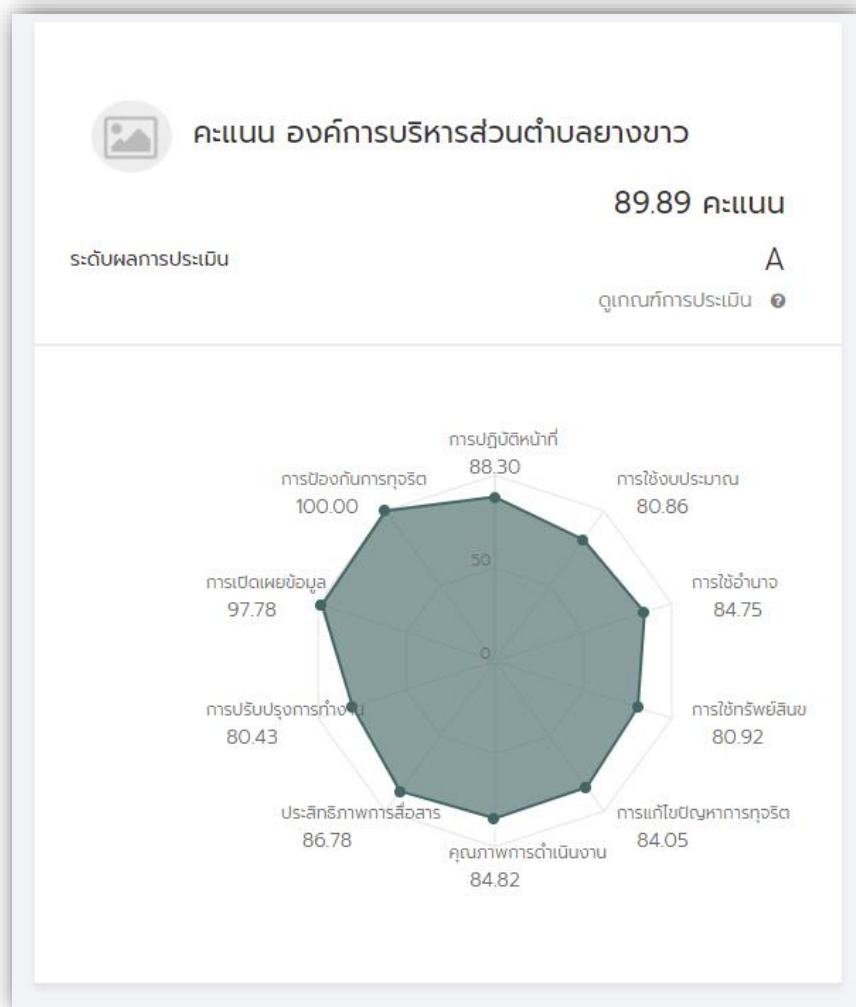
คะแนน องค์การบริหารส่วนตำบลยางขาว

89.89 คะแนน

ระดับผลการประเมิน

A

ดูเกณฑ์การประเมิน

การปฏิบัติหน้าที่
88.30

การใช้งบประมาณ
80.86

การใช้อำนาจ
84.75

การใช้ทรัพย์สินข
80.92

การแก้ไขปัญหาการทุจริต
84.05

คุณภาพการดำเนินงาน
84.82

ประสิทธิภาพการสื่อสาร
86.78

การปรับปรุงการทำงาน
80.43

การเปิดเผยข้อมูล
97.78

การป้องกันการทุจริต
100.00

50

0